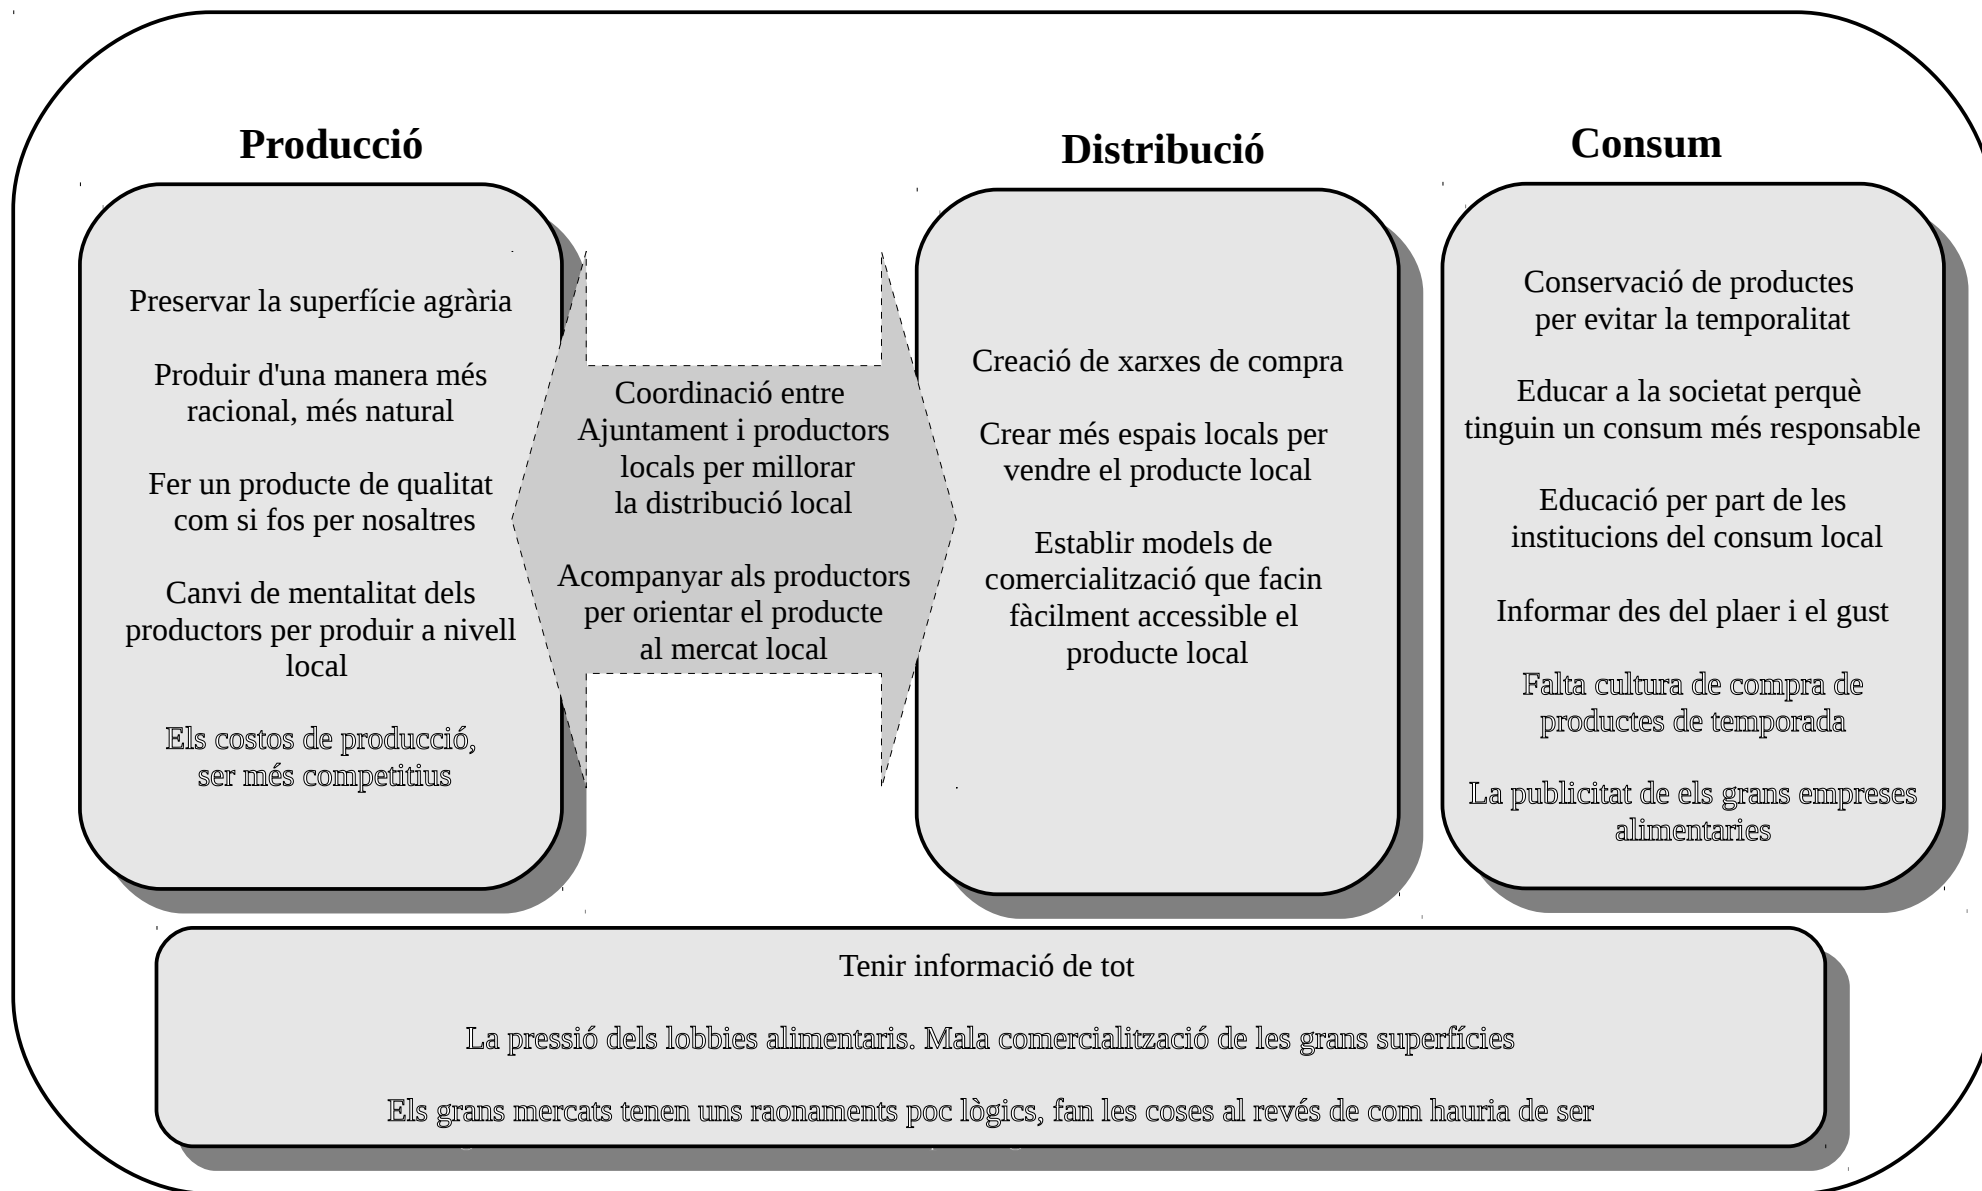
Producció

Preservar la superfície agrària

Produir d'una manera més racional, més natural

Fer un producte de qualitat com si fos per nosaltres

Canvi de mentalitat dels productors per produir a nivell local

Els costos de producció, ser més competitius

Coordinació entre Ajuntament i productors locals per millorar la distribució local

Acompanyar als productors per orientar el producte al mercat local

Distribució

Creació de xarxes de compra

Crear més espais locals per vendre el producte local

Establir models de comercialització que facin fàcilment accessible el producte local

Consum

Conservació de productes per evitar la temporalitat

Educar a la societat perquè tinguin un consum més responsable

Educació per part de les institucions del consum local

Informar des del plaer i el gust

Falta cultura de compra de productes de temporada

La publicitat de els grans empreses alimentaries

Tenir informació de tot

La pressió dels lobbies alimentaris. Mala comercialització de les grans superfícies

Els grans mercats tenen uns raonaments poc lògics, fan les coses al revés de com hauria de ser